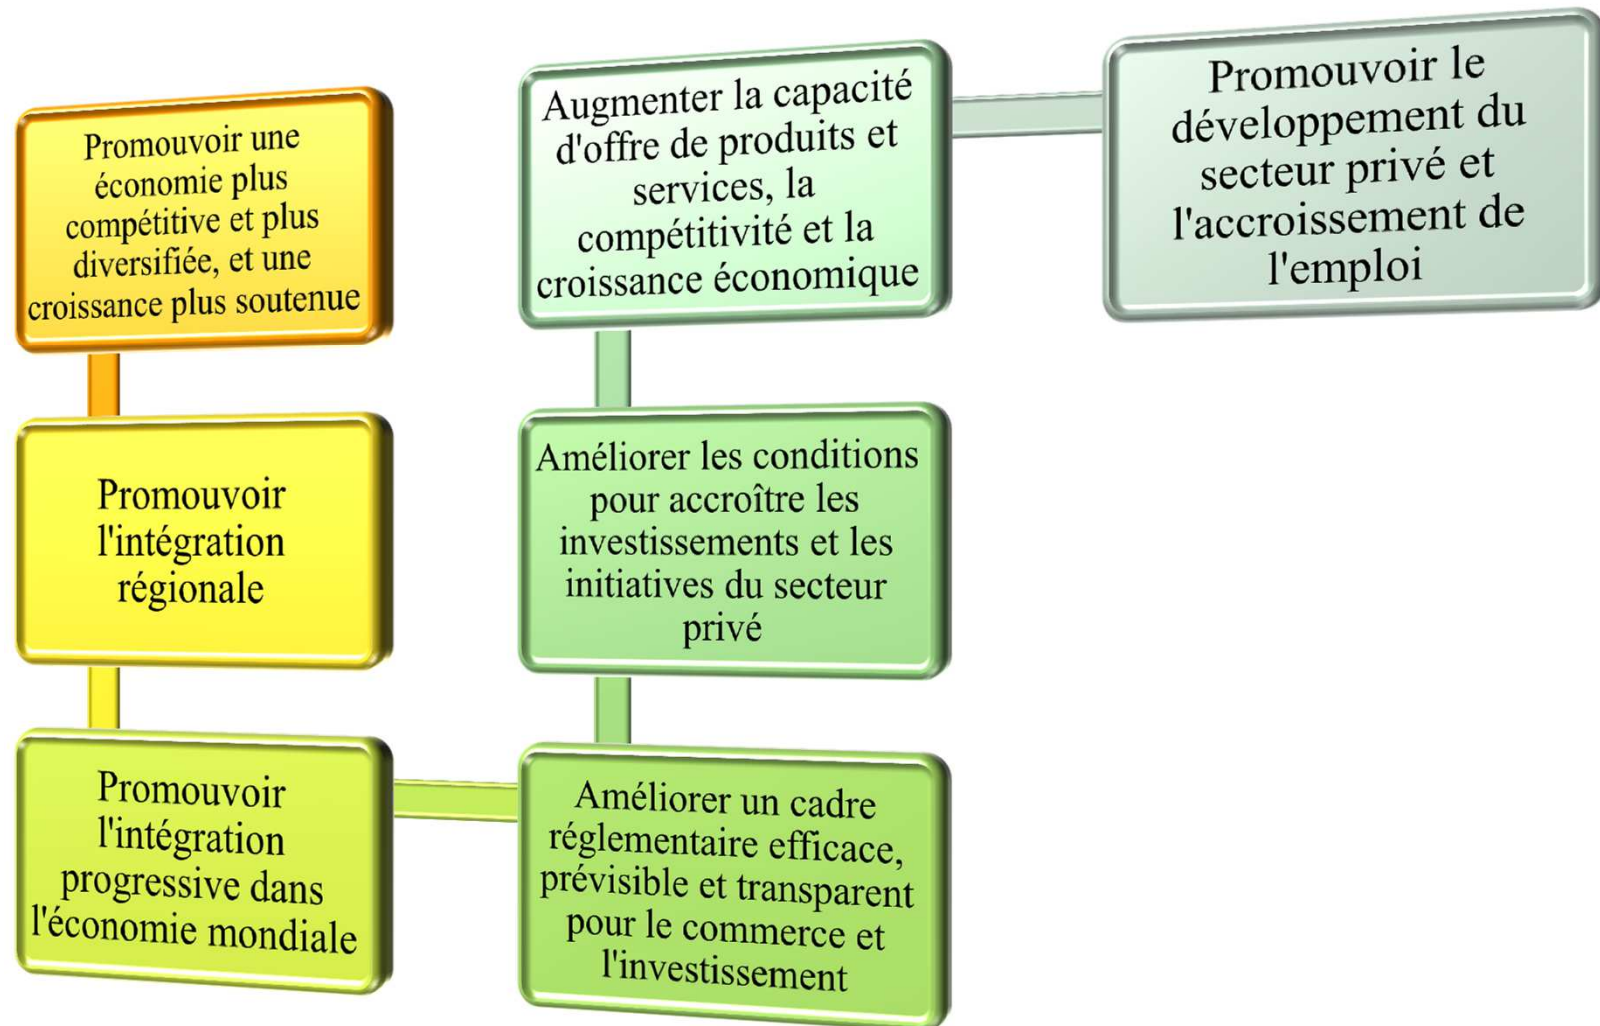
Promouvoir une économie plus compétitive et plus diversifiée, et une croissance plus soutenue

Promouvoir l'intégration régionale

Promouvoir l'intégration progressive dans l'économie mondiale

Augmenter la capacité d'offre de produits et services, la compétitivité et la croissance économique

Améliorer les conditions pour accroître les investissements et les initiatives du secteur privé

Améliorer un cadre réglementaire efficace, prévisible et transparent pour le commerce et l'investissement

Promouvoir le développement du secteur privé et l'accroissement de l'emploi